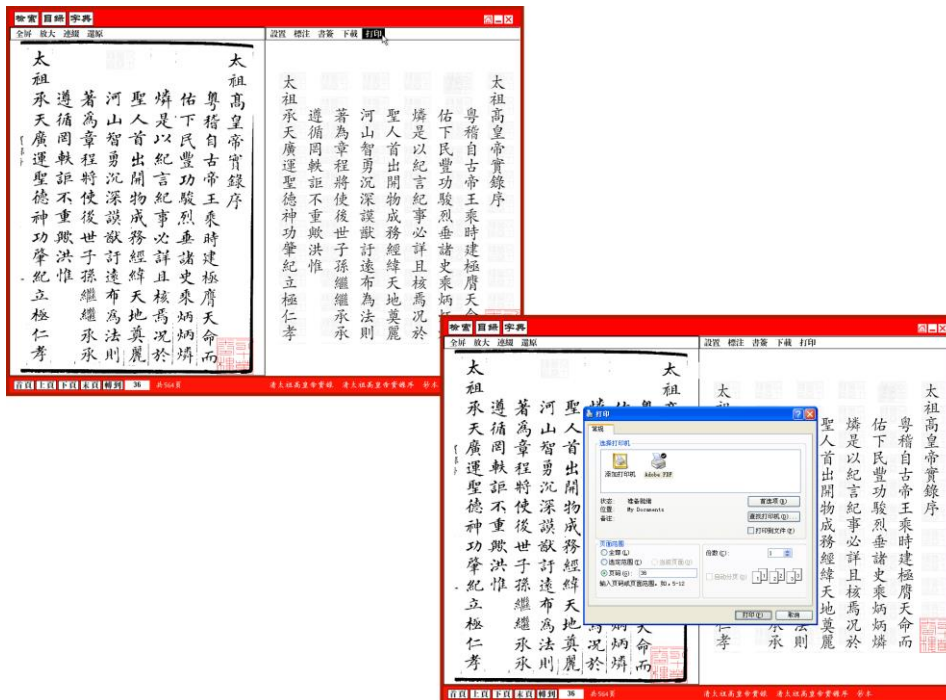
檢索 目錄 字典

全屏 放大 連續 還原

太祖高皇帝實錄序

粵稽自古帝王乘時建極膺天命而佑下民豐功駿烈垂諸史乘炳炳𤇺𤇺是以紀言紀事必詳且核焉況於聖人首出開物成務經緯天地莫麗河山智勇沉深謨猷訂遠布為法則著為章程將使後世子孫繼繼承承遵循罔軼詎不重歟洪惟

太祖承天廣運聖德神功肇紀立極仁孝

設置 標注 書簽 下載 打印

太祖高皇帝實錄序

粵稽自古帝王乘時建極膺天命而佑下民豐功駿烈垂諸史乘炳炳𤇺𤇺是以紀言紀事必詳且核焉況於聖人首出開物成務經緯天地莫麗河山智勇沉深謨猷訂遠布為法則著為章程將使後世子孫繼繼承承遵循罔軼詎不重歟洪惟

太祖承天廣運聖德神功肇紀立極仁孝

首頁 上頁 下頁 末頁 轉到 36 共564頁 清太祖高皇帝實錄 清太祖高皇帝實錄序 衫本

檢索 目錄 字典

全屏 放大 連續 還原

設置 標注 書簽 下載 打印

打印

常規

選擇打印機

添加打印機 Adobe PDF

狀態: 準備就緒
位置: My Documents
備注:

首選項(R)
查找打印機(D)...
打印到文件(F)

頁面範圍
全部(L)
選定範圍(T) 當前頁面(U)
頁碼(G): 36
輸入頁碼或頁面範圍。如，5-12

份數(C): 1
自動分頁(O)

打印(P) 取消

首頁 上頁 下頁 末頁 轉到 36 共564頁 清太祖高皇帝實錄 清太祖高皇帝實錄序 衫本